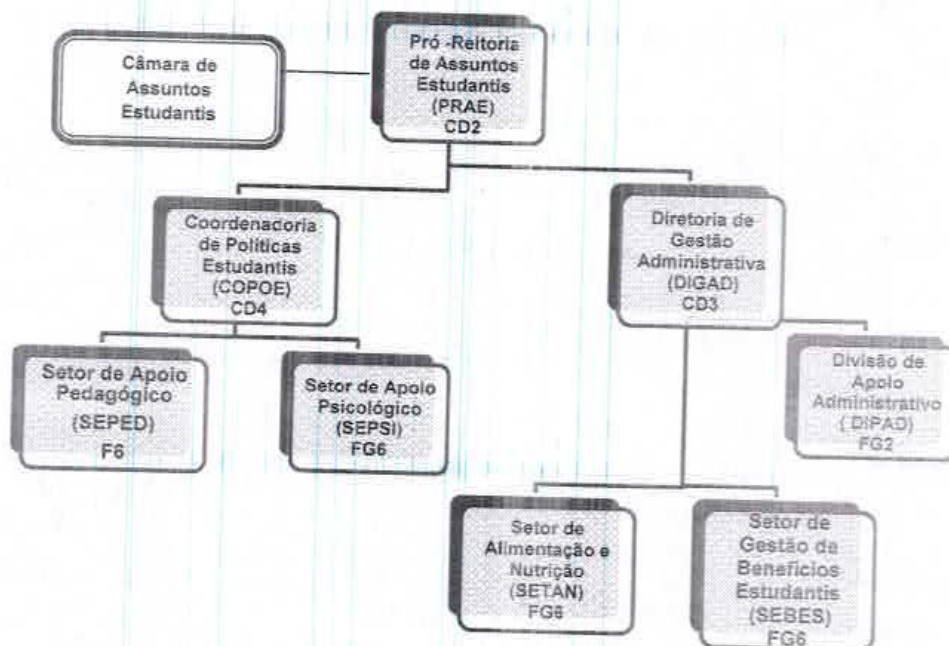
Câmara de Assuntos Estudantis

Pró -Reitoria de Assuntos Estudantis (PRAE) CD2

Coordenadoria de Políticas Estudantis (COPOE) CD4

Diretoria de Gestão Administrativa (DIGAD) CD3

Setor de Apoio Pedagógico (SEPED) F6

Setor de Apoio Psicológico (SEPSI) FG6

Divisão de Apoio Administrativo ( DIPAD) FG2

Setor de Alimentação e Nutrição (SETAN) FG6

Setor de Gestão de Benefícios Estudantis (SEBES) FG6